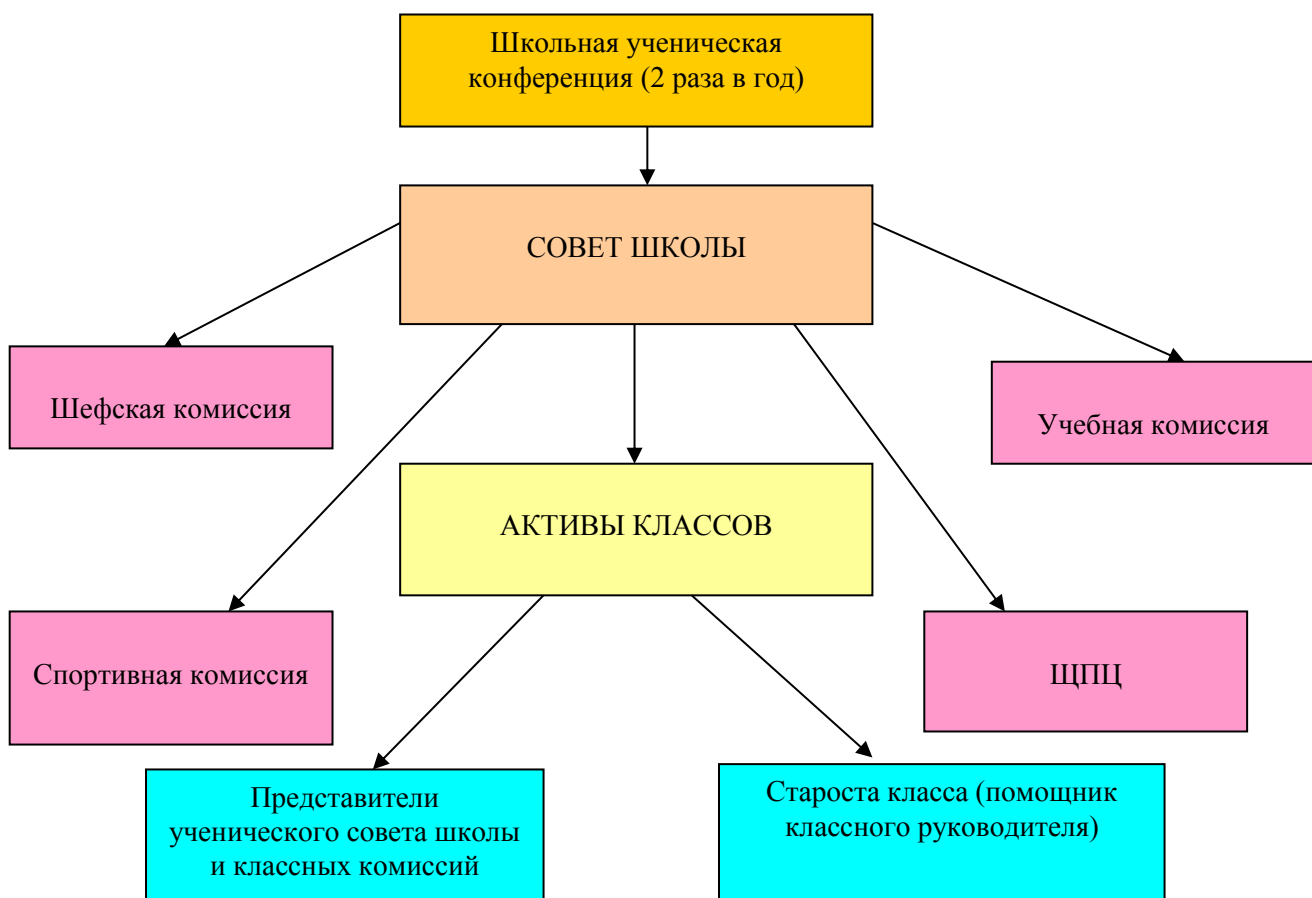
Школьная ученическая конференция (2 раза в год)

СОВЕТ ШКОЛЫ

Шефская комиссия

Учебная комиссия

АКТИВЫ КЛАССОВ

Спортивная комиссия

ЩПЦ

Представители ученического совета школы и классных комиссий

Староста класса (помощник классного руководителя)